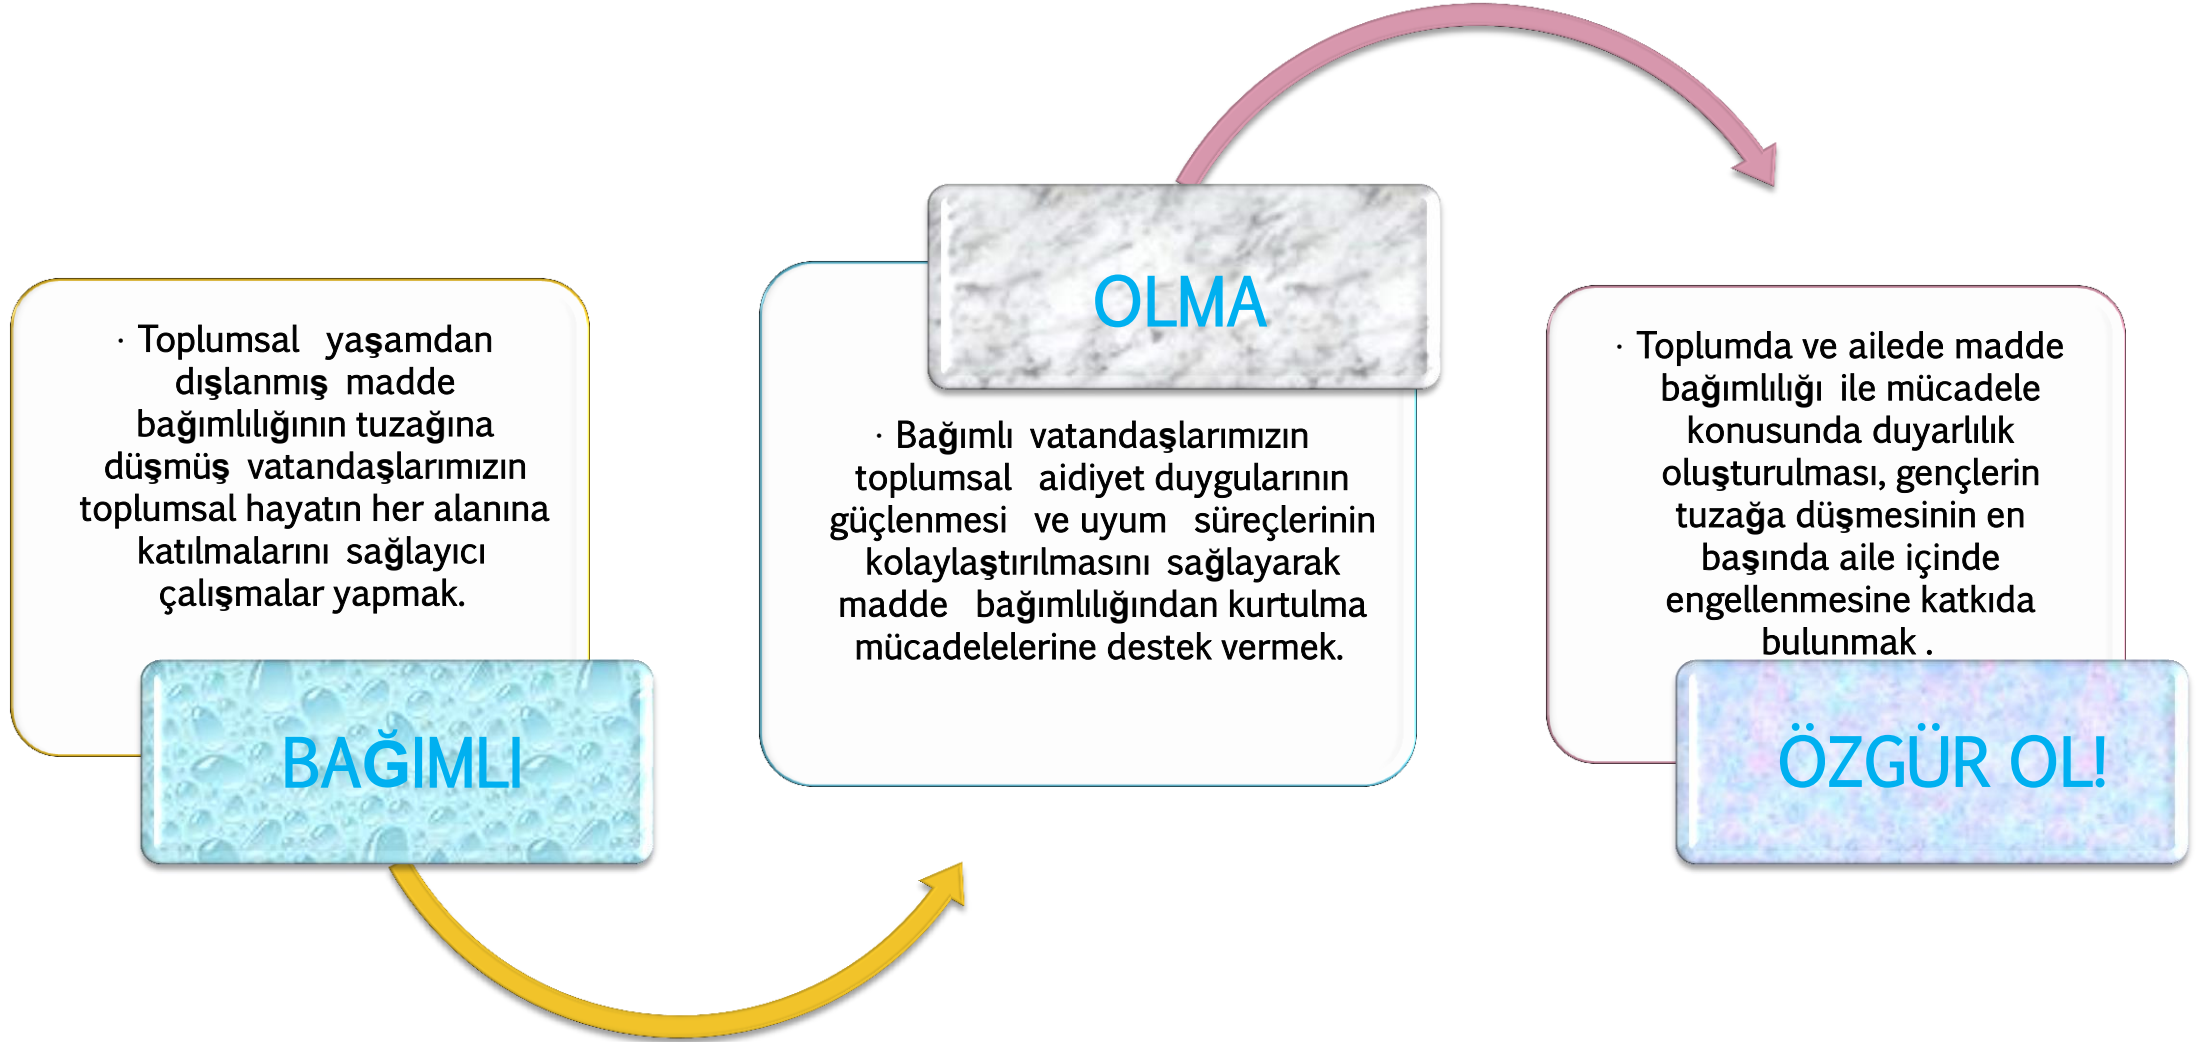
· Toplumsal yaşamdan dışlanmış madde bağımlılığının tuzağına düşmüş vatandaşlarımızın toplumsal hayatın her alanına katılmalarını sağlayıcı çalışmalar yapmak.

BAĞIMLI

OLMA

· Bağımlı vatandaşlarımızın toplumsal aidiyet duygularının güçlenmesi ve uyum süreçlerinin kolaylaştırılmasını sağlayarak madde bağımlılığından kurtulma mücadelelerine destek vermek.

· Toplumda ve ailede madde bağımlılığı ile mücadele konusunda duyarlılık oluşturulması, gençlerin tuzağa düşmesinin en başında aile içinde engellenmesine katkıda bulunmak .

ÖZGÜR OL!